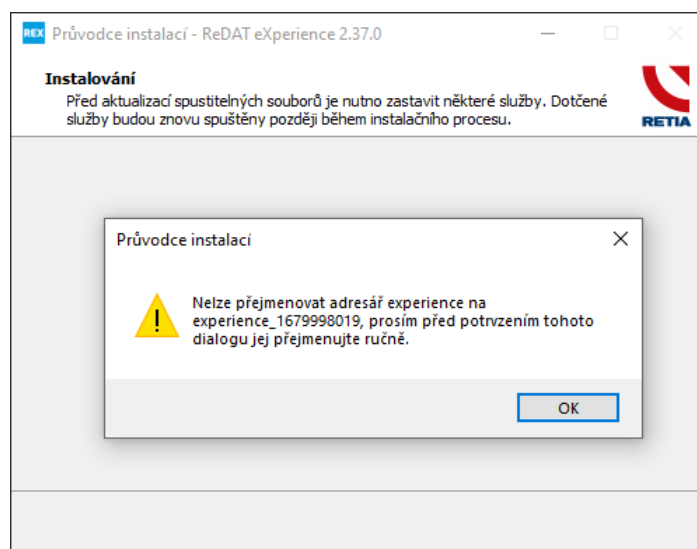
REX Průvodce instalací - ReDAT eXperience 2.37.0

Instalování
Před aktualizací spustitelných souborů je nutno zastavit některé služby. Dotčené služby budou znovu spuštěny později během instalačního procesu.

RETIA

Průvodce instalací

Nelze přejmenovat adresář experience na experience_1679998019, prosím před potvrzením tohoto dialogu jej přejmenujte ručně.

OK